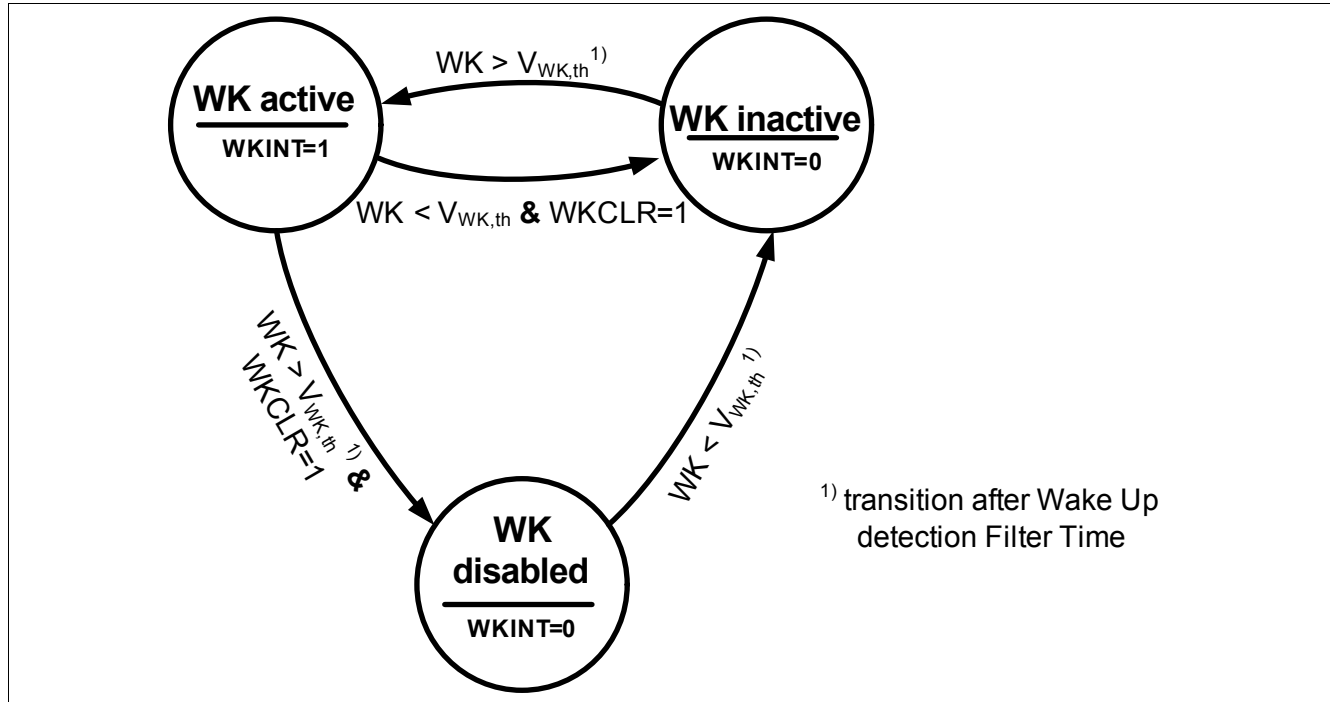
WK active

WKINT=1

$WK > V_{WK,th}$ $^{1)}$

WK inactive

WKINT=0

$WK < V_{WK,th}$ & WKCLR=1

$WK > V_{WK,th}$ $^{1)}$ & WKCLR=1

$WK < V_{WK,th}$ $^{1)}$

WK disabled

WKINT=0

$^{1)}$ transition after Wake Up detection Filter Time